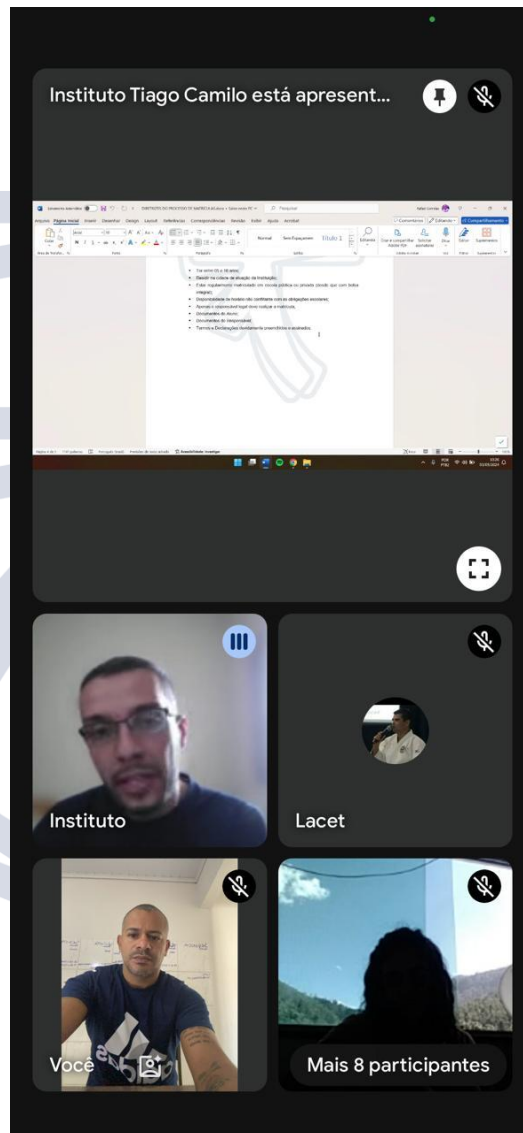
Instituto Tiago Camilo está apresent...

Ter entre 06 a 18 anos;
Residir na cidade de atuação da Instituição;
Estar regularmente matriculado em escola pública ou privada (desde que com bolsa integral);
Disponibilidade de horário não conflitante com as obrigações escolares;
Apresentar responsável legal para realizar a matrícula;
Documentos do aluno;
Documentos do responsável;
Termos e Declarações devidamente preenchidos e assinados.

Instituto

Lacet

Você

Mais 8 participantes